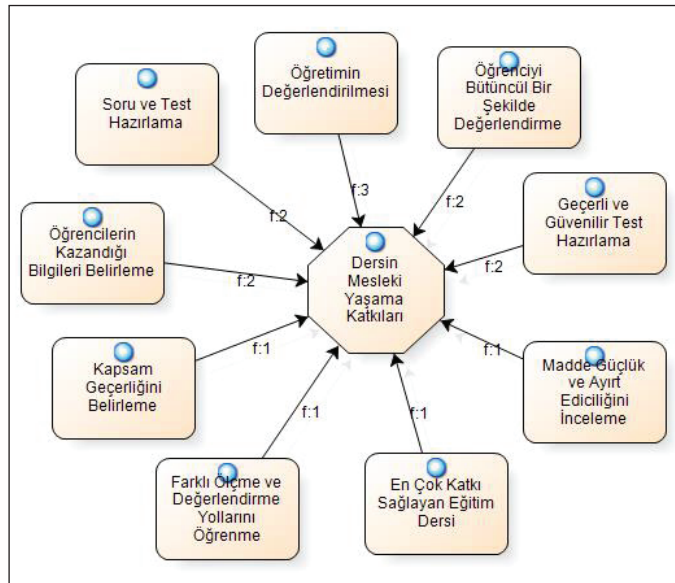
Öğretimin Değerlendirilmesi

Öğrenciyi Bütüncül Bir Şekilde Değerlendirme

Soru ve Test Hazırlama

Geçerli ve Güvenilir Test Hazırlama

Öğrencilerin Kazandığı Bilgileri Belirleme

Dersin Mesleki Yaşama Katkıları

Kapsam Geçerliğini Belirleme

Madde Güçlük ve Ayırt Ediciliğini İnceleme

Farklı Ölçme ve Değerlendirme Yollarını Öğrenme

En Çok Katkı Sağlayan Eğitim Dersi

f:3

f:2

f:2

f:2

f:2

f:1

f:1

f:1

f:1